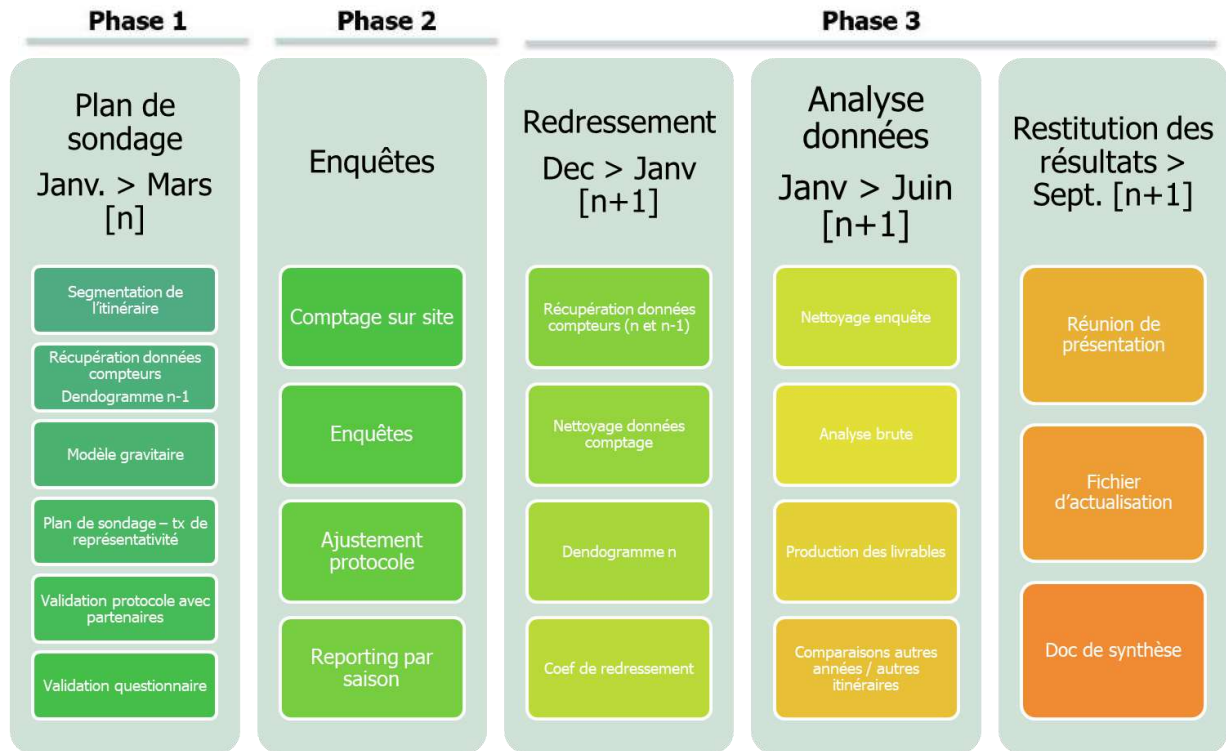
Phase 1

Phase 2

Phase 3

Plan de sondage

Janv. > Mars [n]

Segmentation de l'itinéraire

Récupération données compteurs
Dendogramme n-1

Modèle gravitaire

Plan de sondage – tx de représentativité

Validation protocole avec partenaires

Validation questionnaire

Enquêtes

Comptage sur site

Enquêtes

Ajustement protocole

Reporting par saison

Redressement

Dec > Janv [n+1]

Récupération données compteurs (n et n-1)

Nettoyage données comptage

Dendogramme n

Coef de redressement

Analyse données

Janv > Juin [n+1]

Nettoyage enquête

Analyse brute

Production des livrables

Comparaisons autres années / autres itinéraires

Restitution des résultats > Sept. [n+1]

Réunion de présentation

Fichier d'actualisation

Doc de synthèse